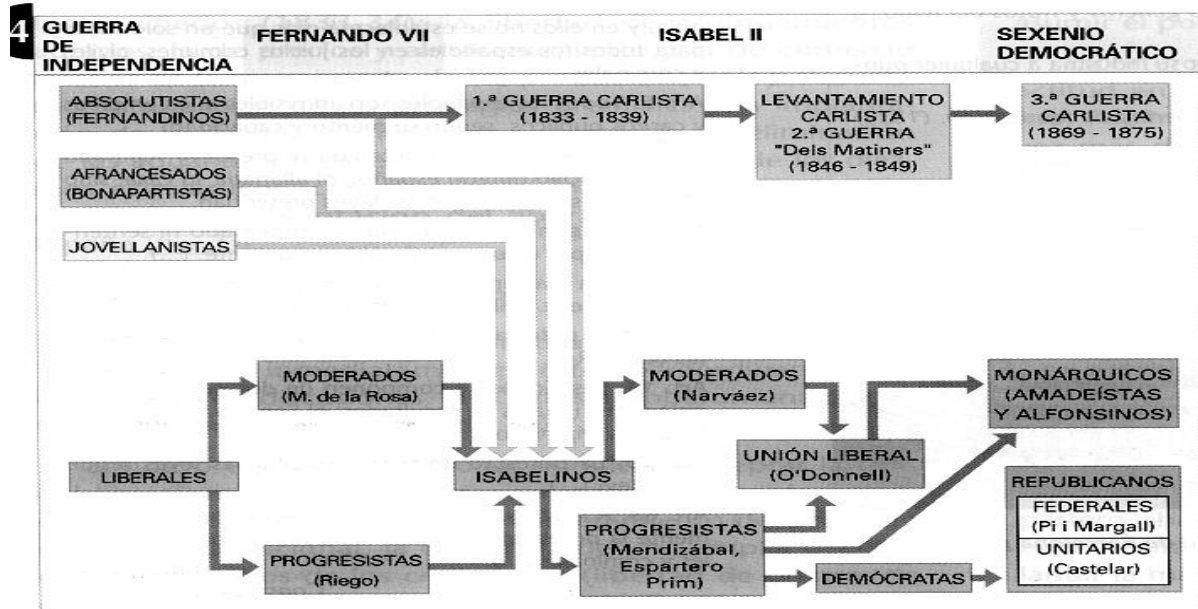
4 GUERRA DE INDEPENDENCIA

FERNANDO VII

ISABEL II

SEXENIO DEMOCRÁTICO

ABSOLUTISTAS (FERNANDINOS)

1.ª GUERRA CARLISTA (1833 - 1839)

LEVANTAMIENTO CARLISTA 2.ª GUERRA "Dels Matiners" (1846 - 1849)

3.ª GUERRA CARLISTA (1869 - 1875)

AFRANCESADOS (BONAPARTISTAS)

JOVELLANISTAS

MODERADOS (M. de la Rosa)

MODERADOS (Narváez)

MONÁRQUICOS (AMADEÍSTAS Y ALFONSINOS)

UNIÓN LIBERAL (O'Donnell)

LIBERALES

ISABELINOS

REPUBLICANOS

FEDERALES (Pi i Margall)

UNITARIOS (Castelar)

PROGRESISTAS (Riego)

PROGRESISTAS (Mendizábal, Espartero Prim)

DEMÓCRATAS